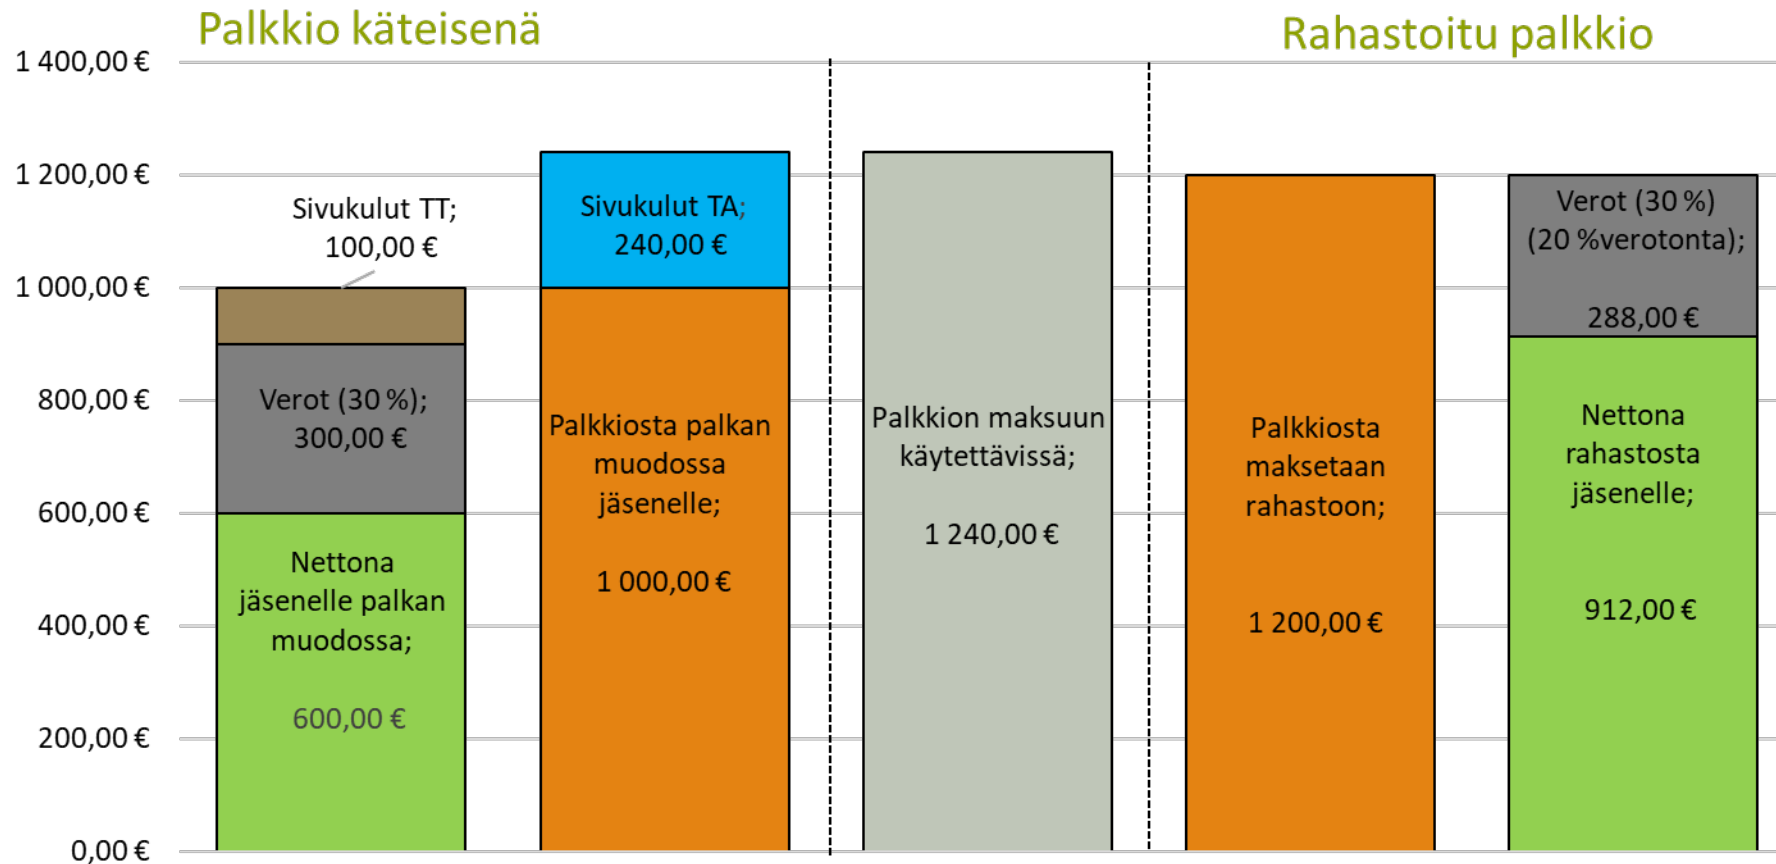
Palkkio käteisenä

Rahastoitu palkkio

1 400,00 €
1 200,00 €
1 000,00 €
800,00 €
600,00 €
400,00 €
200,00 €
0,00 €

Sivukulut TT; 100,00 €

Verot (30 %); 300,00 €

Nettona jäsenelle palkan muodossa;

600,00 €

Sivukulut TA; 240,00 €

Palkkiosta palkan muodossa jäsenelle;

1 000,00 €

Palkkion maksuun käytettävissä;

1 240,00 €

Palkkiosta maksetaan rahastoon;

1 200,00 €

Verot (30 %) (20 %verotonta);

288,00 €

Nettona rahastosta jäsenelle;

912,00 €